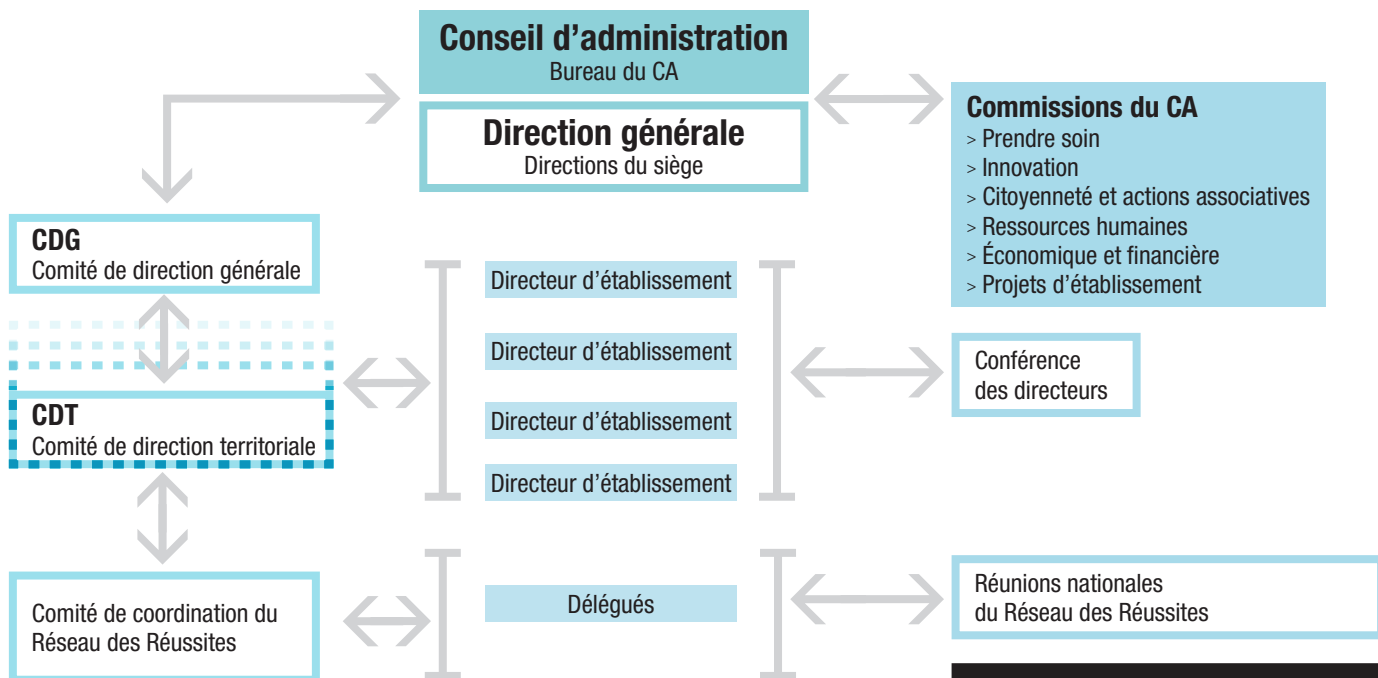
Conseil d’administration
Bureau du CA

Direction générale
Directions du siège

Commissions du CA
> Prendre soin
> Innovation
> Citoyenneté et actions associatives
> Ressources humaines
> Économique et financière
> Projets d’établissement

CDG
Comité de direction générale

CDT
Comité de direction territoriale

Directeur d’établissement

Directeur d’établissement

Directeur d’établissement

Directeur d’établissement

Conférence des directeurs

Comité de coordination du Réseau des Réussites

Délégués

Réunions nationales du Réseau des Réussites